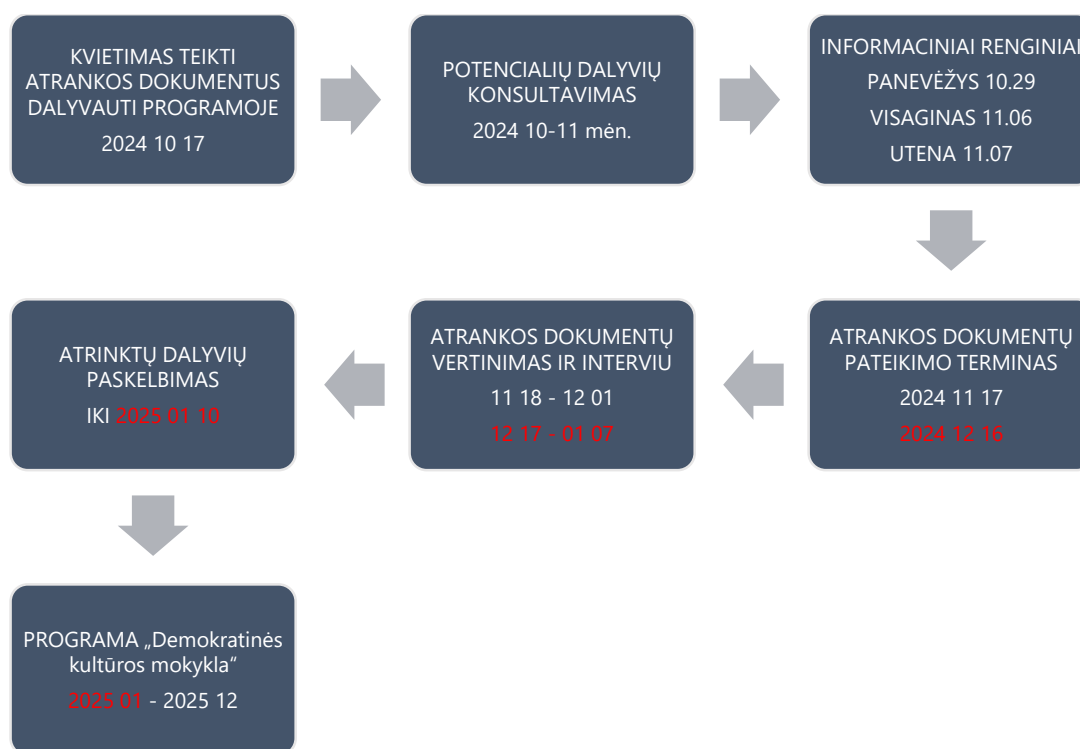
KVIETIMAS TEIKTI ATRANKOS DOKUMENTUS DALYVAUTI PROGRAMOJE
2024 10 17

POTENCIALIŲ DALYVIŲ KONSULTAVIMAS
2024 10-11 mėn.

INFORMACINIAI RENGINIAI
PANEVĖŽYS 10.29
VISAGINAS 11.06
UTENA 11.07

ATRANKOS DOKUMENTŲ PATEIKIMO TERMINAS
2024 11 17
2024 12 16

ATRANKOS DOKUMENTŲ VERTINIMAS IR INTERVIU
11 18 - 12 01
12 17 - 01 07

ATRINKTŲ DALYVIŲ PASKELBIMAS
IKI 2025 01 10

PROGRAMA „Demokratinės kultūros mokykla"
2025 01 - 2025 12